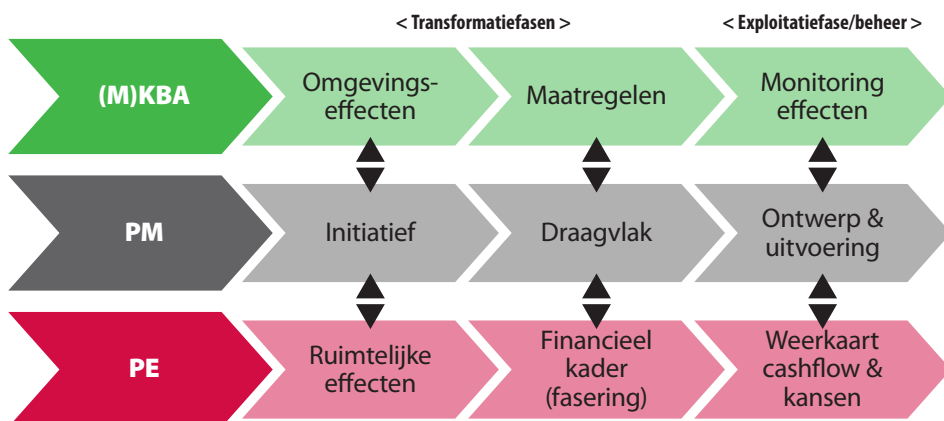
< Transformatiefasen >

< Exploitatiefase/beheer >

(M)KBA

Omgevings-effecten

Maatregelen

Monitoring effecten

PM

Initiatief

Draagvlak

Ontwerp & uitvoering

PE

Ruimtelijke effecten

Financieel kader (fasering)

Weerkaart cashflow & kansen